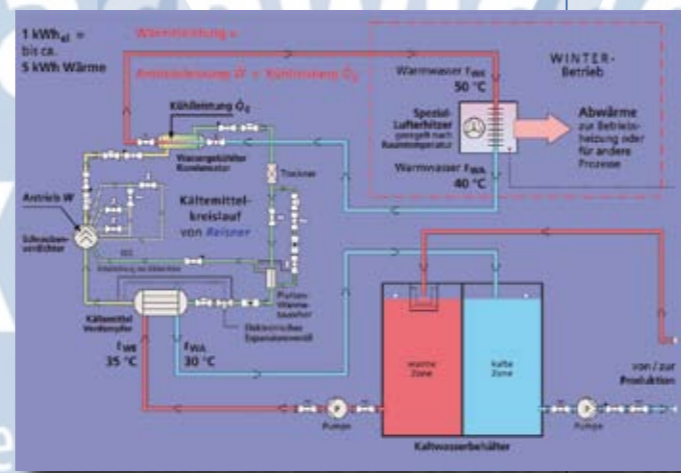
1 kWh$_{el}$ = bis ca. 5 kWh Wärme

Wärmeleistung =

Antriebsleistung W + Kühlleistung $\dot{Q}_0$

WINTER-Betrieb

Warmwasser $t_{WE}$ 50 °C

Spezial-Lufterhitzer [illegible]

Abwärme zur Betriebsheizung oder für andere Prozesse

Warmwasser $t_{WA}$ 40 °C

Kühlleistung $\dot{Q}_0$

Wassergekühlter Kondensator

Trockner

Antrieb W

Schrauben-verdichter

Kältemittel-kreislauf von Reisner

Kältemittel Verdampfer

Plattenwärmetauscher

Elektronisches Expansionsventil

$t_{WE}$ 35 °C

$t_{WA}$ 30 °C

Warme Zone

Kalte Zone

von / zur Produktion

Pumpe

Pumpe

Kaltwasserbehälter